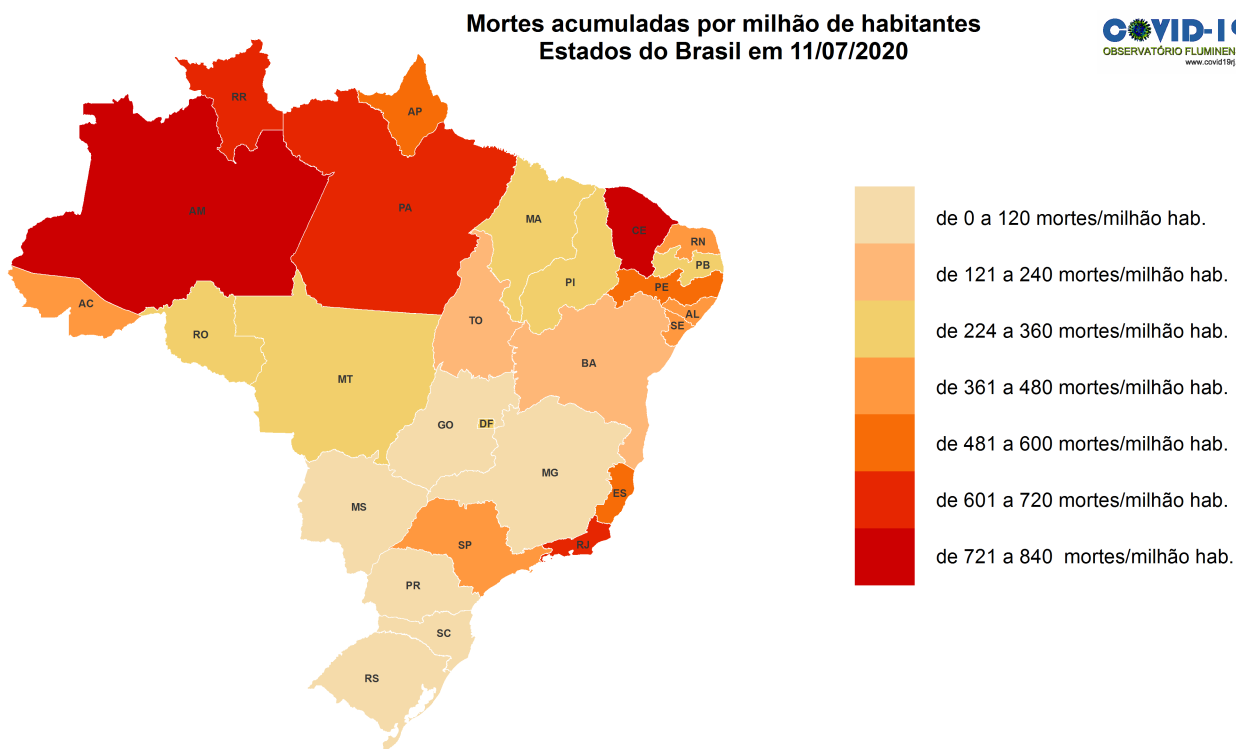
Mortes acumuladas por milhão de habitantes
Estados do Brasil em 11/07/2020

COVID-1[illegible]
OBSERVATÓRIO FLUMINEN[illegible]
www.covid19rj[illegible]

RR
AP
AM
PA
MA
CE
RN
PB
PI
PE
AL
SE
AC
RO
TO
BA
MT
GO
DF
MG
ES
MS
SP
RJ
PR
SC
RS

de 0 a 120 mortes/milhão hab.
de 121 a 240 mortes/milhão hab.
de 224 a 360 mortes/milhão hab.
de 361 a 480 mortes/milhão hab.
de 481 a 600 mortes/milhão hab.
de 601 a 720 mortes/milhão hab.
de 721 a 840 mortes/milhão hab.